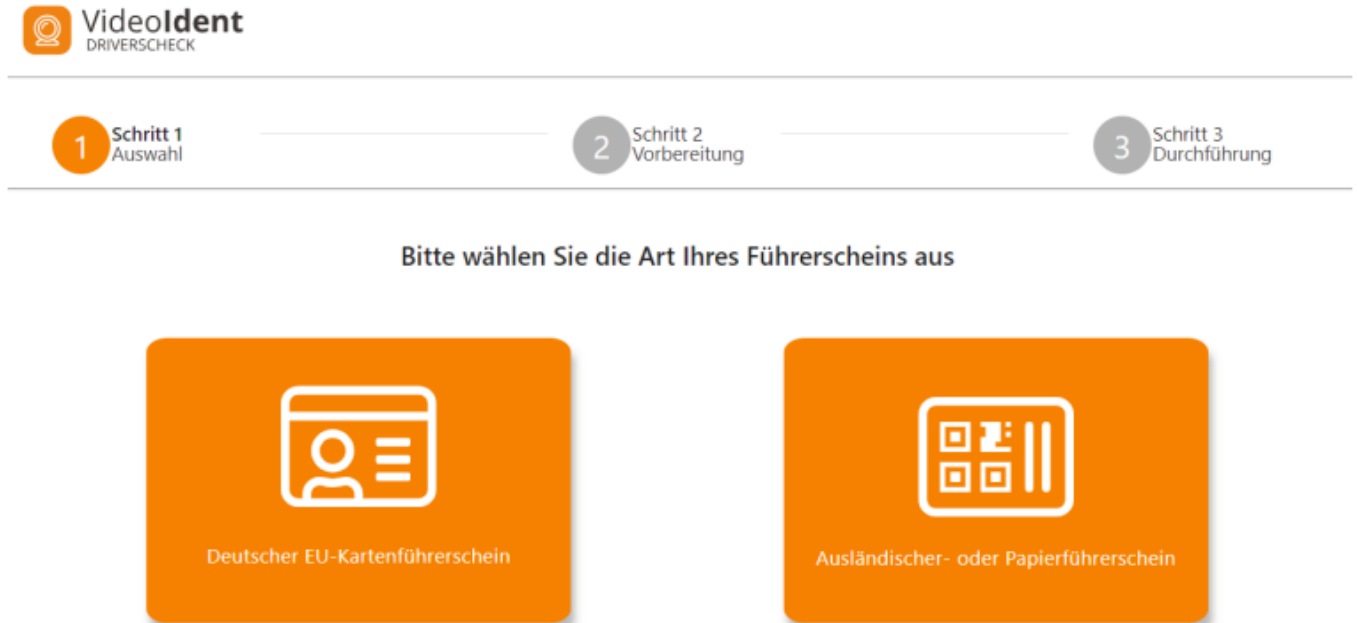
VideoIdent
DRIVERSCHECK

1 Schritt 1
Auswahl

2 Schritt 2
Vorbereitung

3 Schritt 3
Durchführung

Bitte wählen Sie die Art Ihres Führerscheins aus

Deutscher EU-Kartenführerschein

Ausländischer- oder Papierführerschein